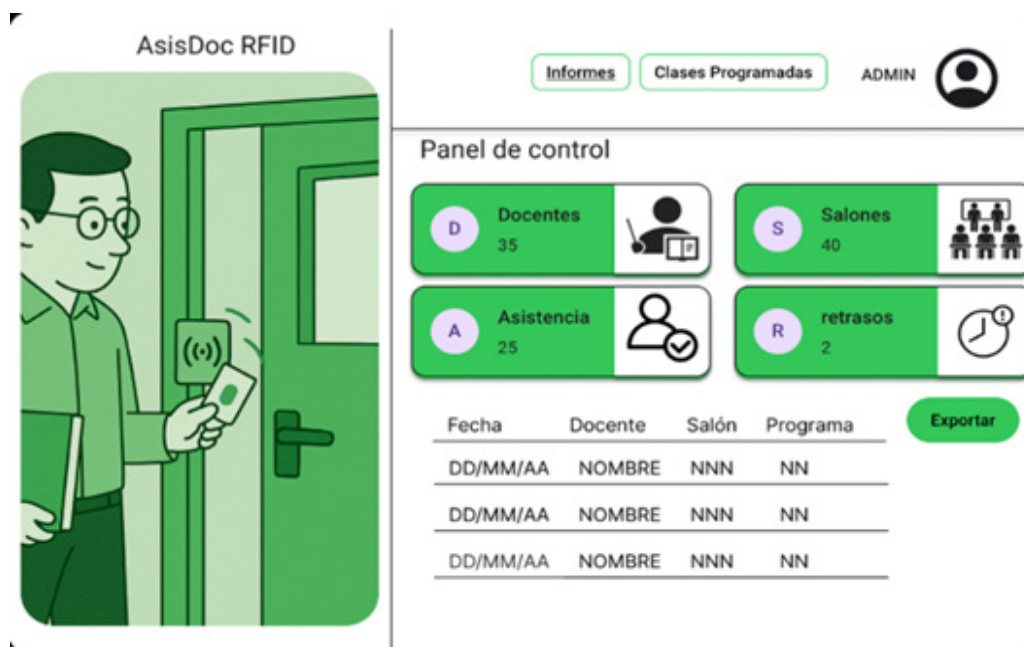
AsisDoc RFID

Informes Clases Programadas ADMIN

Panel de control

D Docentes 35

S Salones 40

A Asistencia 25

R retrasos 2

Exportar

| Fecha | Docente | Salón | Programa |
|---|---|---|---|
| DD/MM/AA | NOMBRE | NNN | NN |
| DD/MM/AA | NOMBRE | NNN | NN |
| DD/MM/AA | NOMBRE | NNN | NN |